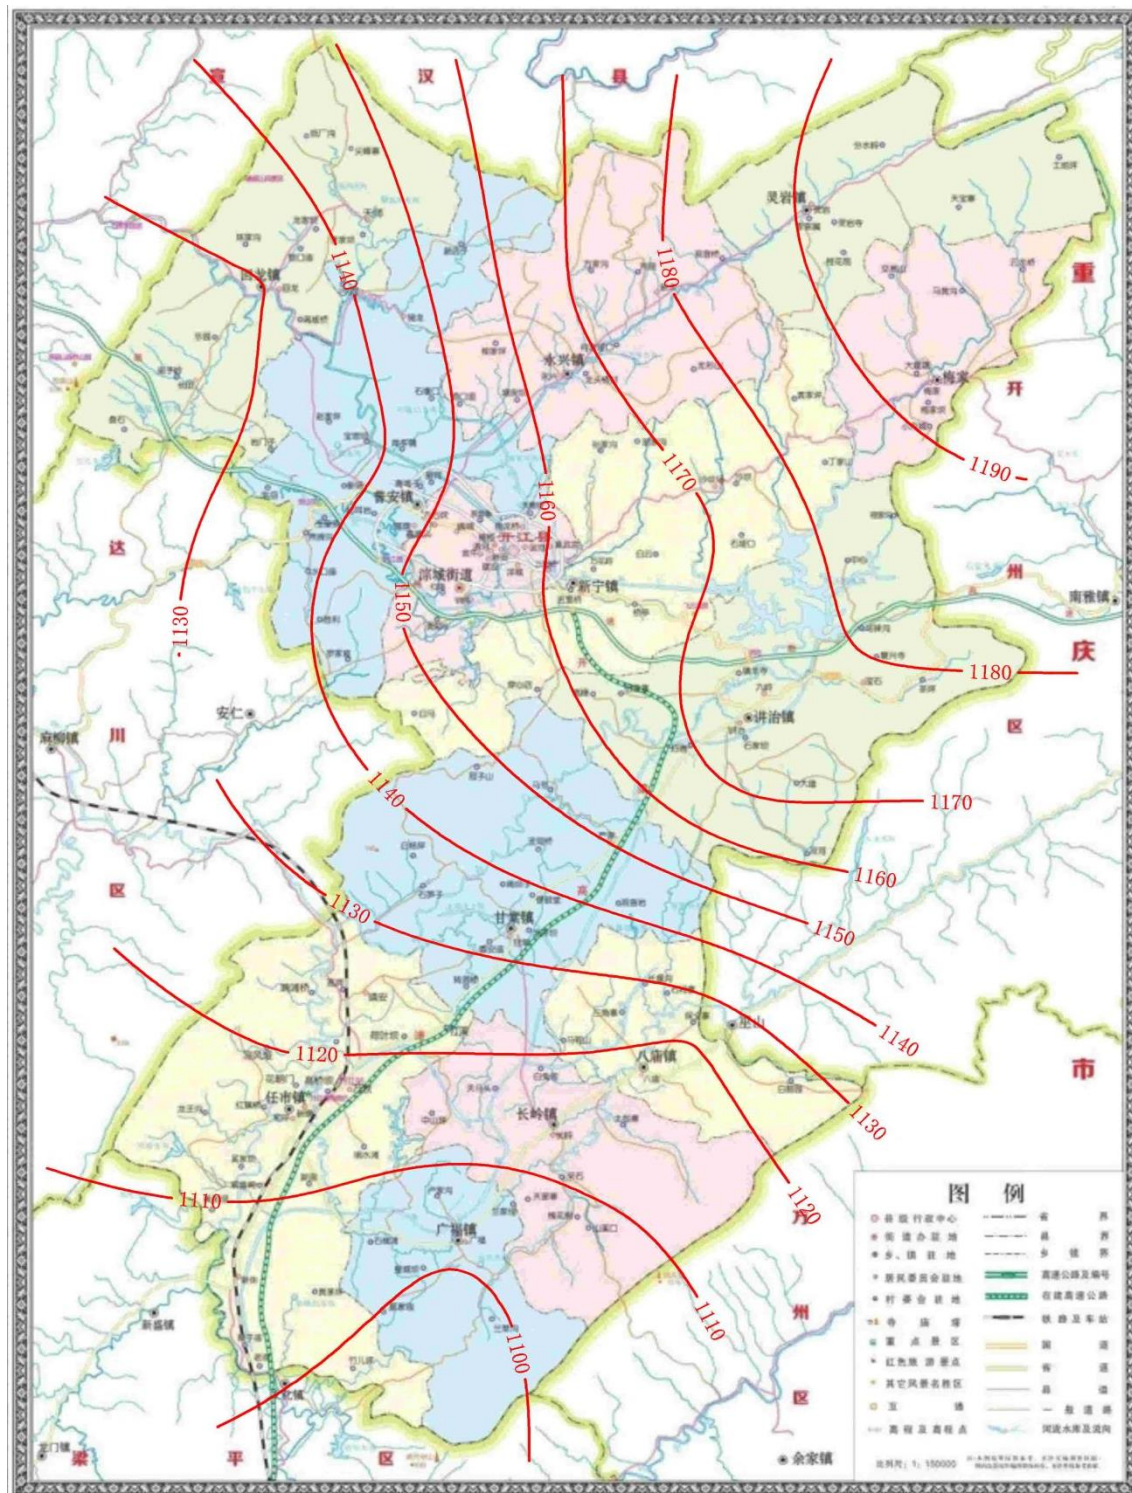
宣
汉
县
重
开
州
庆
区
市
万
州
区
达
川
区
梁
平
区

灵岩镇
永兴镇
梅家
普安镇
淙城街道
开江县
新宁镇
讲治镇
甘棠镇
八庙镇
长岭镇
任市镇
广福镇
回龙镇
安仁
麻柳镇
南雅镇
新盛镇
余家镇

1140
1180
1190
1160
1170
1130
1150
1180
1170
1140
1160
1130
1150
1140
1120
1130
1110
1120
1110
1100

图例
县级行政中心
街道办驻地
乡、镇驻地
居民委员会驻地
村委会驻地
寺庙塔
重点景区
红色旅游景点
其它风景名胜区
学校
高程及高程点
省界
县界
乡镇界
高速公路及编号
在建高速公路
铁路及车站
国道
省道
县道
一般道路
河流水库及流向
比例尺：1：150000